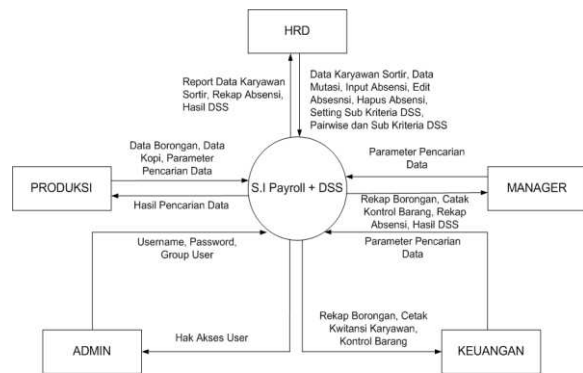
HRD

Report Data Karyawan Sortir, Rekap Absensi, Hasil DSS

Data Karyawan Sortir, Data Mutasi, Input Absensi, Edit Absesnsi, Hapus Absensi, Setting Sub Kriteria DSS, Pairwise dan Sub Kriteria DSS

Data Borongan, Data Kopi, Parameter Pencarian Data

Parameter Pencarian Data

PRODUKSI

S.I Payroll + DSS

MANAGER

Hasil Pencarian Data

Rekap Borongan, Cetak Kontrol Barang, Rekap Absensi, Hasil DSS

Username, Password, Group User

Parameter Pencarian Data

Rekap Borongan, Cetak Kwitansi Karyawan, Kontrol Barang

Hak Akses User

ADMIN

KEUANGAN